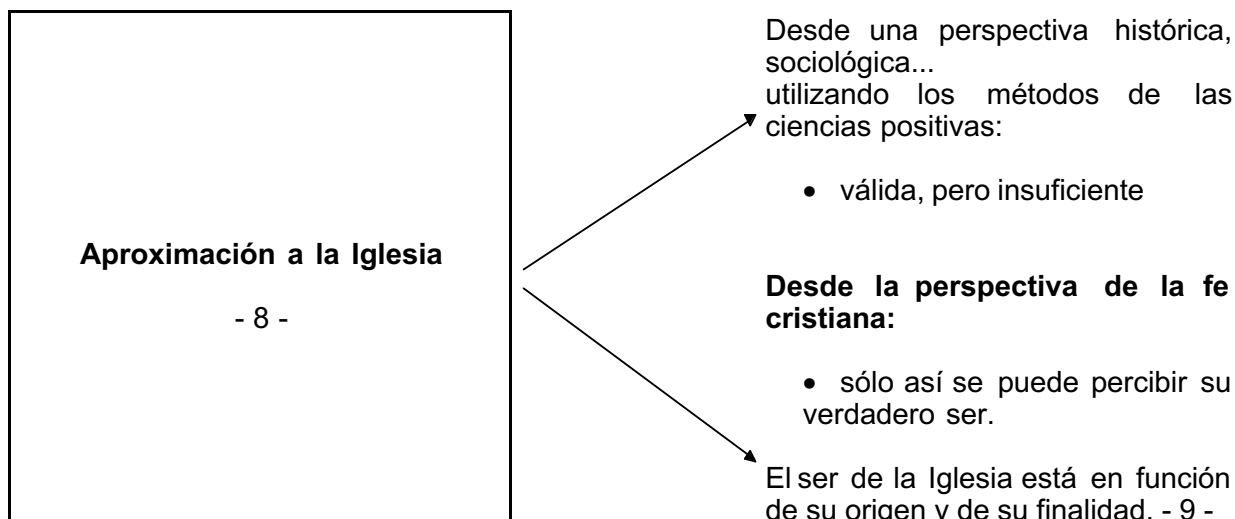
Aproximación a la Iglesia

- 8 -

Desde una perspectiva histórica, sociológica...
utilizando los métodos de las ciencias positivas:

• válida, pero insuficiente

**Desde la perspectiva de la fe cristiana:**

• sólo así se puede percibir su verdadero ser.

El ser de la Iglesia está en función de su origen y de su finalidad. - 9 -